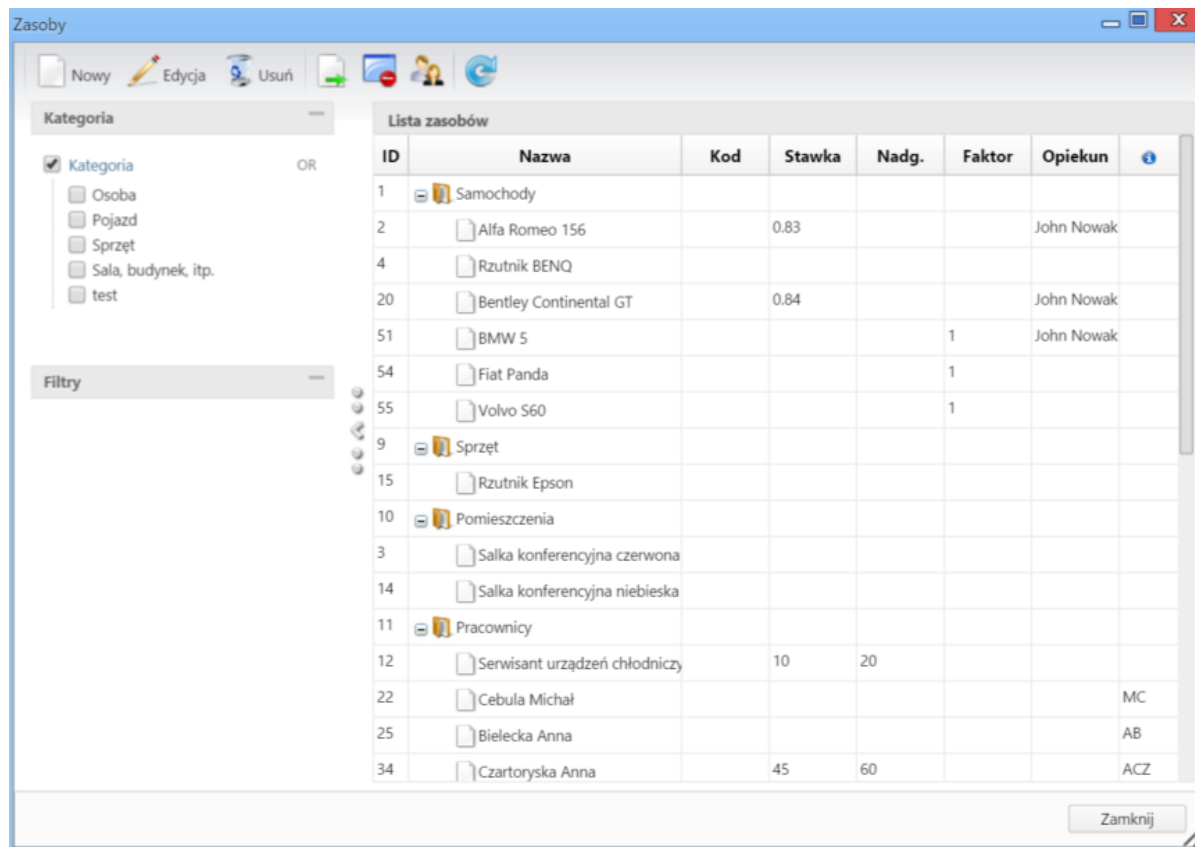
Zasoby

Nowy Edycja Usuń

Kategoria

Kategoria OR
Osoba
Pojazd
Sprzęt
Sala, budynek, itp.
test

Filtry

Lista zasobów

| ID | Nazwa | Kod | Stawka | Nadg. | Faktor | Opiekun | |
|---|---|---|---|---|---|---|---|
| 1 | Samochody | | | | | | |
| 2 | Alfa Romeo 156 | | 0.83 | | | John Nowak | |
| 4 | Rzutnik BENQ | | | | | | |
| 20 | Bentley Continental GT | | 0.84 | | | John Nowak | |
| 51 | BMW 5 | | | | 1 | John Nowak | |
| 54 | Fiat Panda | | | | 1 | | |
| 55 | Volvo S60 | | | | 1 | | |
| 9 | Sprzęt | | | | | | |
| 15 | Rzutnik Epson | | | | | | |
| 10 | Pomieszczenia | | | | | | |
| 3 | Salka konferencyjna czerwona | | | | | | |
| 14 | Salka konferencyjna niebieska | | | | | | |
| 11 | Pracownicy | | | | | | |
| 12 | Serwisant urządzeń chłodniczy | | 10 | 20 | | | |
| 22 | Cebula Michał | | | | | | MC |
| 25 | Bielecka Anna | | | | | | AB |
| 34 | Czartoryska Anna | | 45 | 60 | | | ACZ |

Zamknij